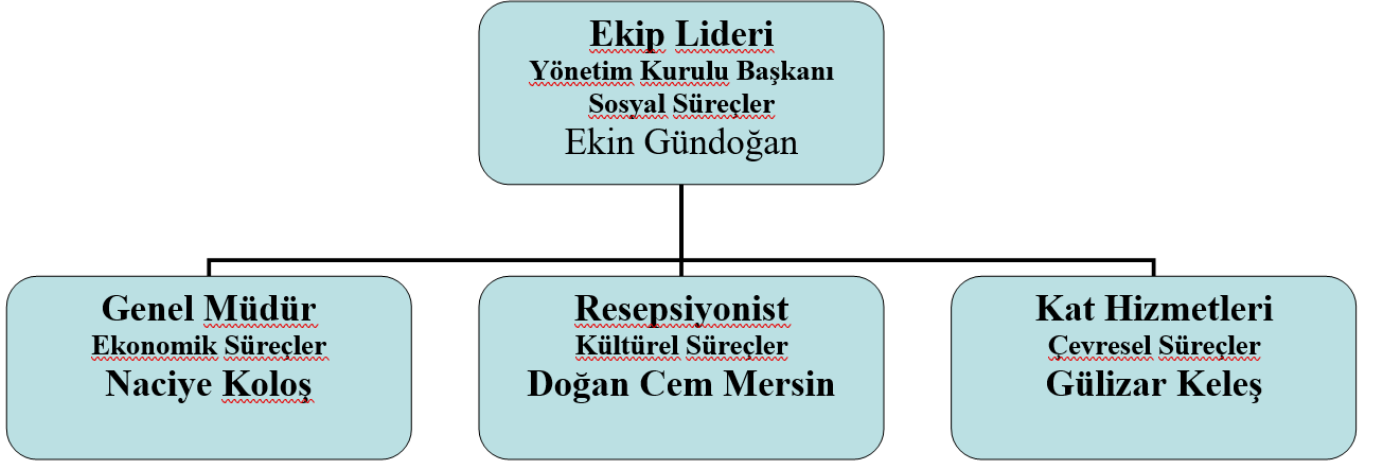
Ekip Lideri
Yönetim Kurulu Başkanı
Sosyal Süreçler
Ekin Gündoğan

Genel Müdür
Ekonomik Süreçler
Naciye Koloş

Resepsiyonist
Kültürel Süreçler
Doğan Cem Mersin

Kat Hizmetleri
Çevresel Süreçler
Gülizar Keleş